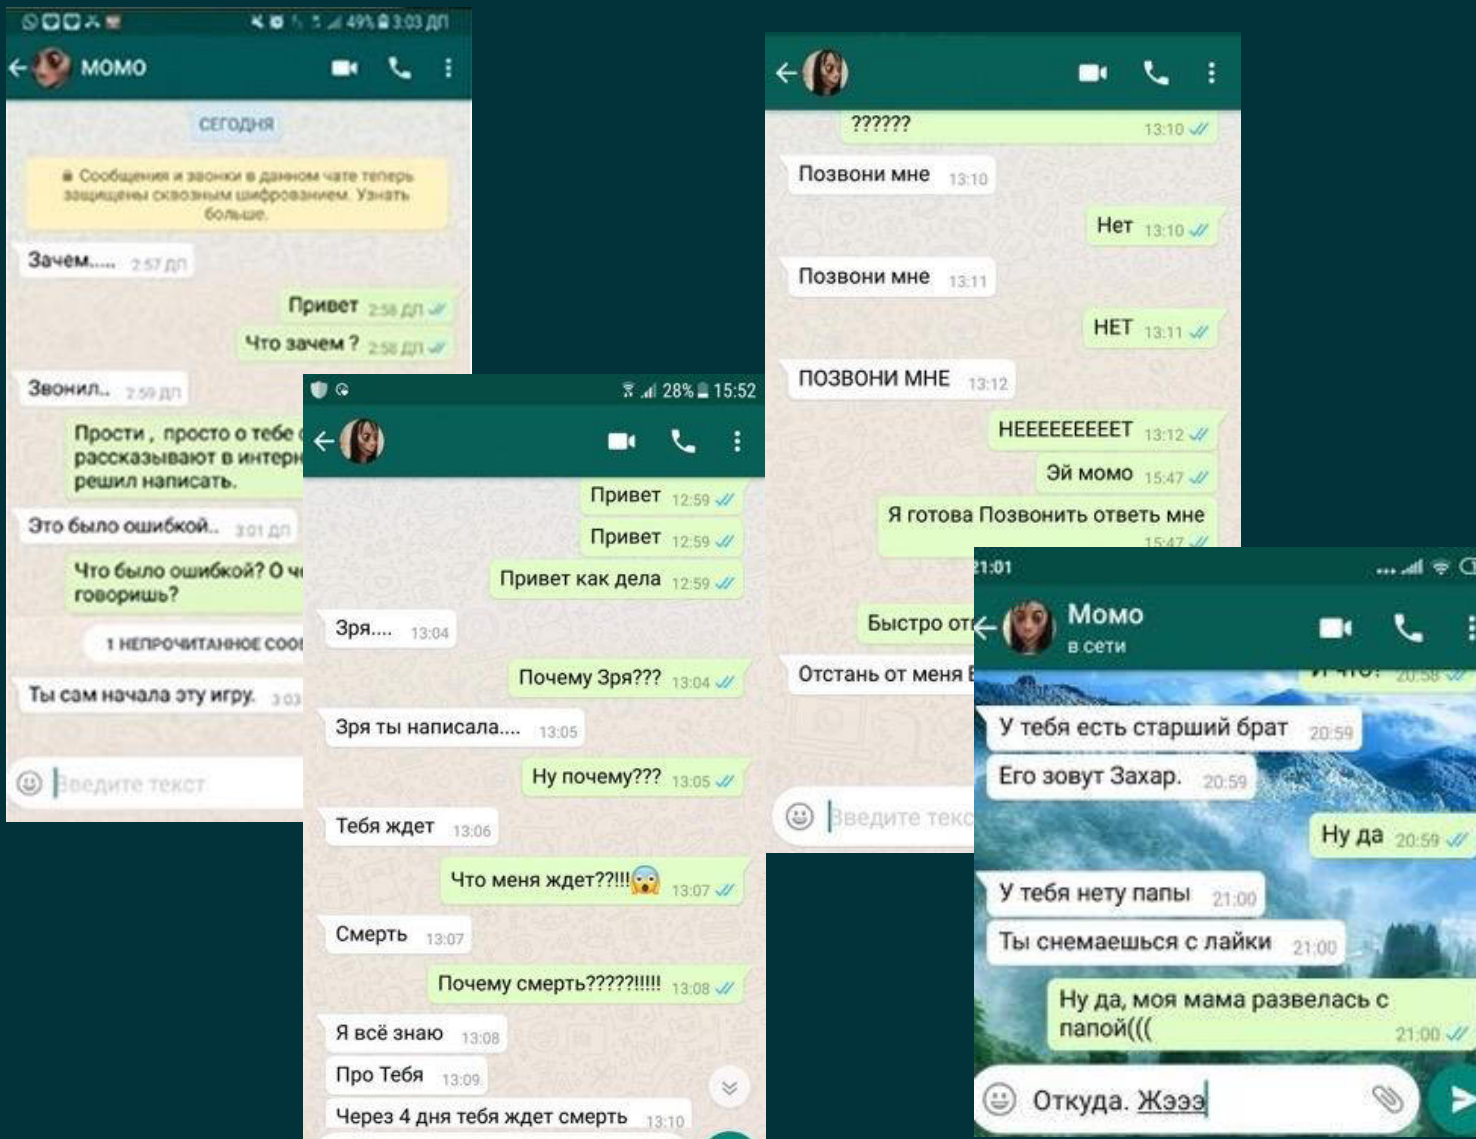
49% 3:03 ДП
МОМО
СЕГОДНЯ
Сообщения и звонки в данном чате теперь защищены сквозным шифрованием. Узнать больше.
Зачем..... 2:57 ДП
Привет 2:58 ДП
Что зачем ? 2:58 ДП
Звонил.. 2:59 ДП
Прости , просто о тебе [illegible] рассказывают в интер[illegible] решил написать.
Это было ошибкой.. 3:01 ДП
Что было ошибкой? О ч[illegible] говоришь?
1 НЕПРОЧИТАННОЕ СОО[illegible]
Ты сам начала эту игру. 3:0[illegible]
Введите текст

28% 15:52
Привет 12:59
Привет 12:59
Привет как дела 12:59
Зря.... 13:04
Почему Зря??? 13:04
Зря ты написала.... 13:05
Ну почему??? 13:05
Тебя ждет 13:06
Что меня ждет??!!! 13:07
Смерть 13:07
Почему смерть?????!!!!! 13:08
Я всё знаю 13:08
Про Тебя 13:09
Через 4 дня тебя ждет смерть 13:10

?????? 13:10
Позвони мне 13:10
Нет 13:10
Позвони мне 13:11
НЕТ 13:11
ПОЗВОНИ МНЕ 13:12
НЕЕЕЕЕЕЕЕЕТ 13:12
Эй момо 15:47
Я готова Позвонить ответь мне 15:47
Быстро от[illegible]
Отстань от меня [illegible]
Введите текс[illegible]

21:01
Момо
в сети
У тебя есть старший брат 20:59
Его зовут Захар. 20:59
Ну да 20:59
У тебя нету папы 21:00
Ты снемаешься с лайки 21:00
Ну да, моя мама развелась с папой((( 21:00
Откуда. Жэээ